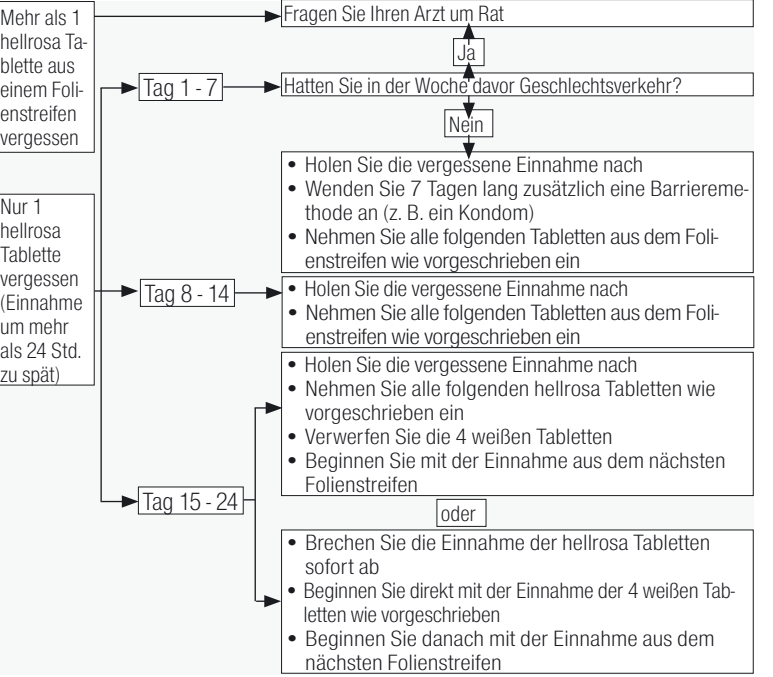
Mehr als 1 hellrosa Tablette aus einem Folienstreifen vergessen

Fragen Sie Ihren Arzt um Rat

Ja

Tag 1 - 7

Hatten Sie in der Woche davor Geschlechtsverkehr?

Nein

• Holen Sie die vergessene Einnahme nach
• Wenden Sie 7 Tagen lang zusätzlich eine Barrieremethode an (z. B. ein Kondom)
• Nehmen Sie alle folgenden Tabletten aus dem Folienstreifen wie vorgeschrieben ein

Nur 1 hellrosa Tablette vergessen (Einnahme um mehr als 24 Std. zu spät)

Tag 8 - 14

• Holen Sie die vergessene Einnahme nach
• Nehmen Sie alle folgenden Tabletten aus dem Folienstreifen wie vorgeschrieben ein

Tag 15 - 24

• Holen Sie die vergessene Einnahme nach
• Nehmen Sie alle folgenden hellrosa Tabletten wie vorgeschrieben ein
• Verwerfen Sie die 4 weißen Tabletten
• Beginnen Sie mit der Einnahme aus dem nächsten Folienstreifen

oder

• Brechen Sie die Einnahme der hellrosa Tabletten sofort ab
• Beginnen Sie direkt mit der Einnahme der 4 weißen Tabletten wie vorgeschrieben
• Beginnen Sie danach mit der Einnahme aus dem nächsten Folienstreifen